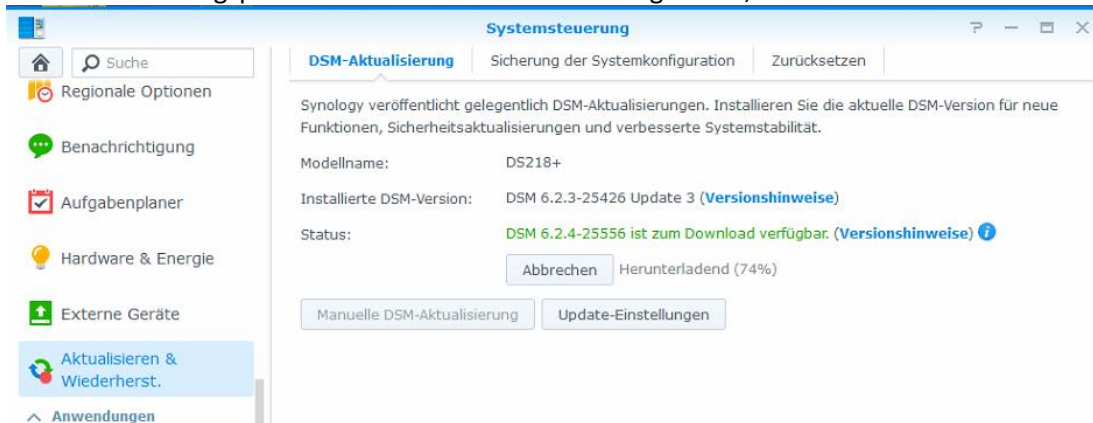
Systemsteuerung

? — □ ×

Suche

Regionale Optionen

Benachrichtigung

Aufgabenplaner

Hardware & Energie

Externe Geräte

Aktualisieren & Wiederherst.

Anwendungen

DSM-Aktualisierung | Sicherung der Systemkonfiguration | Zurücksetzen

Synology veröffentlicht gelegentlich DSM-Aktualisierungen. Installieren Sie die aktuelle DSM-Version für neue Funktionen, Sicherheitsaktualisierungen und verbesserte Systemstabilität.

Modellname: DS218+

Installierte DSM-Version: DSM 6.2.3-25426 Update 3 (Versionshinweise)

Status: DSM 6.2.4-25556 ist zum Download verfügbar. (Versionshinweise)

Abbrechen Herunterladend (74%)

Manuelle DSM-Aktualisierung

Update-Einstellungen